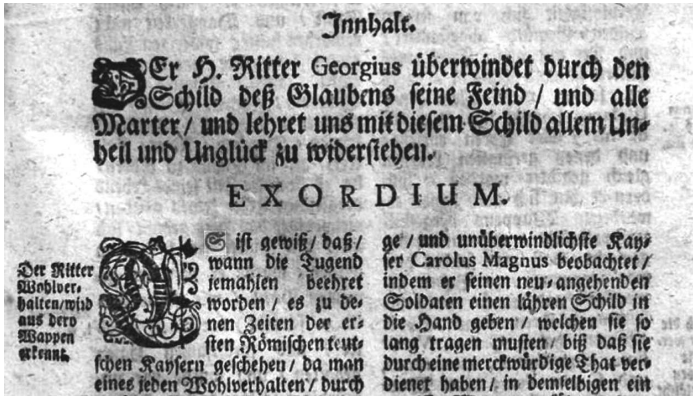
Innhalt.

Der H. Ritter Georgius überwindet durch den Schild deß Glaubens seine Feind / und alle Marter / und lehret uns mit diesem Schild allem Unheil und Unglück zu widerstehen.

EXORDIUM.

Der Ritter Wohlverhalten/wird aus dero Wappen erkennt.

Es ist gewiß / daß / wann die Tugend jemahlen beehret worden / es zu denen Zeiten der ersten Römischen teutschen Kaysern geschehen / da man eines jeden Wohlverhalten / durch

ge / und unüberwindlichste Kayser Carolus Magnus beobachtet / indem er seinen neu angehenden Soldaten einen lähren Schild in die Hand geben / welchen sie so lang tragen musten / biß daß sie durch eine merckwürdige That verdienet haben / in denselbigen ein